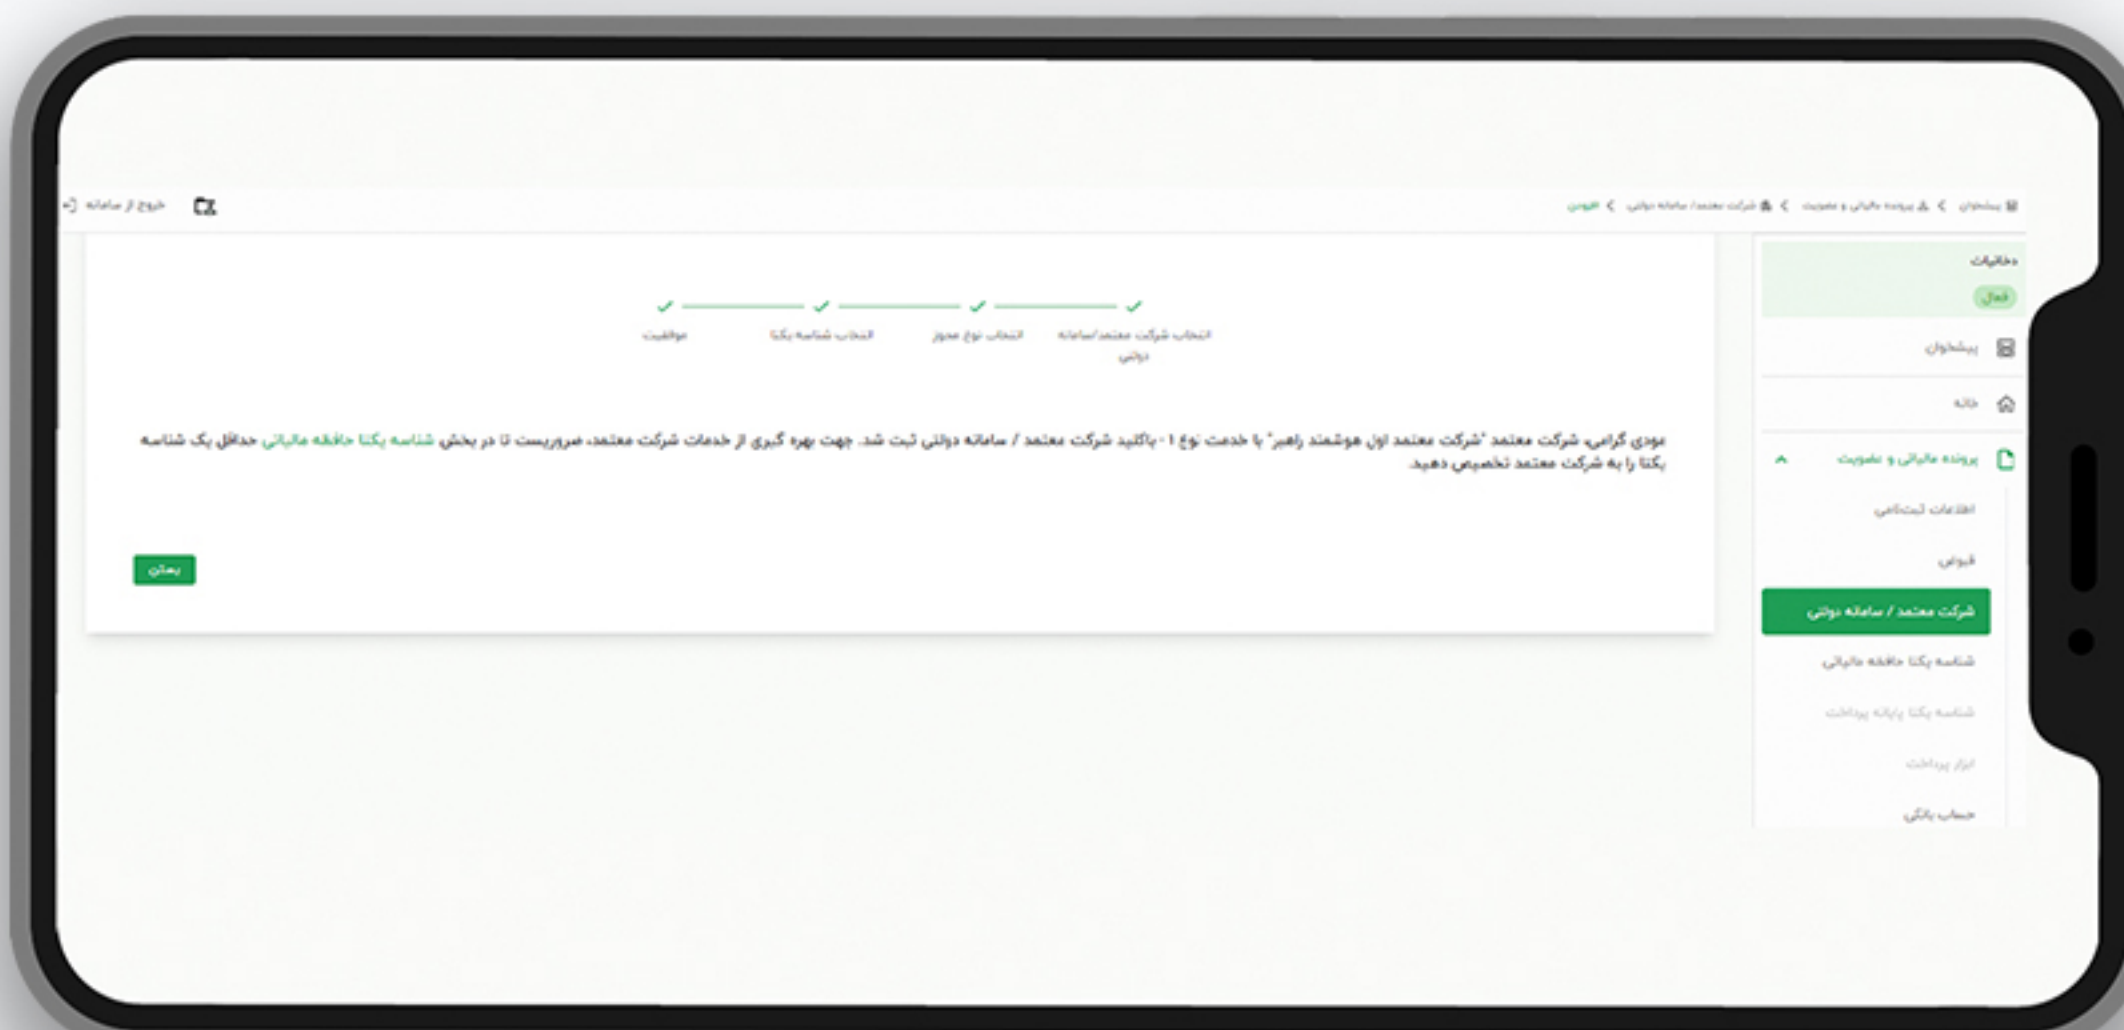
پیشخوان > پرونده مالیاتی و عضویت > شرکت معتمد / سامانه دولتی > افزودن

خروج از سامانه

دخانیات
فعال

پیشخوان

خانه

پرونده مالیاتی و عضویت

اطلاعات ثبت‌نامی

قبوض

شرکت معتمد / سامانه دولتی

شناسه یکتا حافظه مالیاتی

شناسه یکتا پایانه پرداخت

ابزار پرداخت

حساب بانکی

انتخاب شرکت معتمد/سامانه دولتی
انتخاب نوع مجوز
انتخاب شناسه یکتا
موفقیت

مودی گرامی، شرکت معتمد "شرکت معتمد اول هوشمند راهبر" با خدمت نوع ۱ - باکلید شرکت معتمد / سامانه دولتی ثبت شد. جهت بهره گیری از خدمات شرکت معتمد، ضروریست تا در بخش شناسه یکتا حافظه مالیاتی حداقل یک شناسه یکتا را به شرکت معتمد تخصیص دهید.

بستن